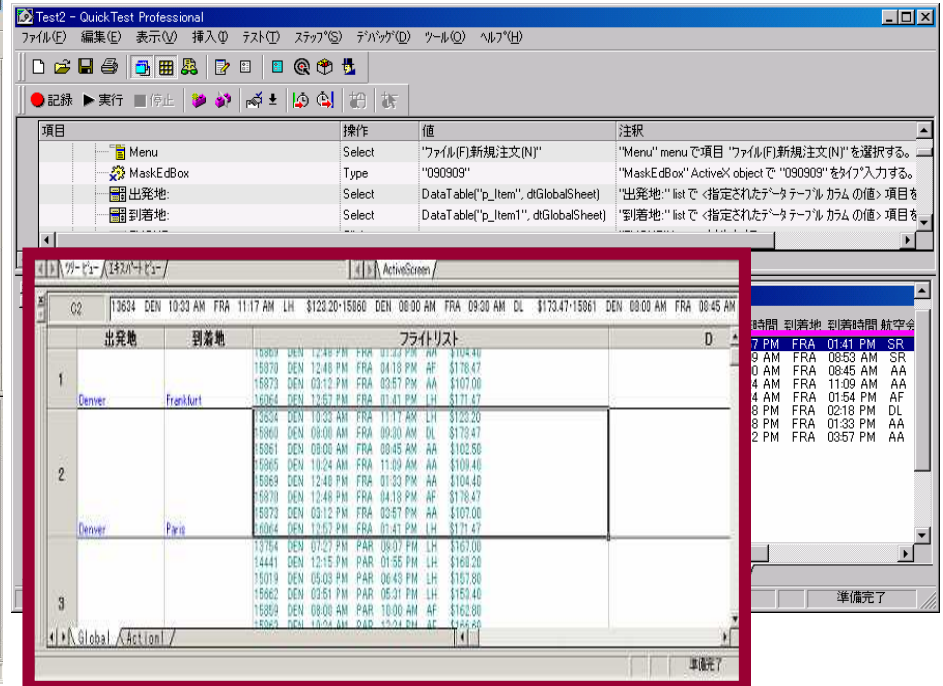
Test2 - QuickTest Professional

ファイル(F) 編集(E) 表示(V) 挿入(I) テスト(T) ステップ(S) デバッグ(D) ツール(O) ヘルプ(H)

記録 ▶実行 停止

| 項目 | 操作 | 値 | 注釈 |
|---|---|---|---|
| Menu | Select | "ファイル(F);新規注文(N)" | "Menu" menu で項目 "ファイル(F);新規注文(N)" を選択する。 |
| MaskEdBox | Type | "090909" | "MaskEdBox" ActiveX object で "090909" をタイプ入力する。 |
| 出発地: | Select | DataTable("p_Item", dtGlobalSheet) | "出発地:" list で <指定されたデータテーブル カラム の値> 項目を |
| 到着地: | Select | DataTable("p_Item1", dtGlobalSheet) | "到着地:" list で <指定されたデータテーブル カラム の値> 項目を |

ツリービュー / エキスパートビュー / ActiveScreen

C2 | 13634 DEN 10:33 AM FRA 11:17 AM LH $123.20-15860 DEN 08:00 AM FRA 09:30 AM DL $173.47-15861 DEN 08:00 AM FRA 08:45 AM

| | 出発地 | 到着地 | フライトリスト | D |
|---|---|---|---|---|
| 1 | Denver | Frankfurt | 15869 DEN 12:48 PM FRA 01:33 PM AA $104.40<br>15870 DEN 12:48 PM FRA 04:18 PM AF $178.47<br>15873 DEN 03:12 PM FRA 03:57 PM AA $107.00<br>16064 DEN 12:57 PM FRA 01:41 PM LH $171.47 | |
| 2 | Denver | Paris | 13634 DEN 10:33 AM FRA 11:17 AM LH $123.20<br>15860 DEN 08:00 AM FRA 09:30 AM DL $173.47<br>15861 DEN 08:00 AM FRA 08:45 AM AA $102.58<br>15865 DEN 10:24 AM FRA 11:09 AM AA $109.40<br>15869 DEN 12:48 PM FRA 01:33 PM AA $104.40<br>15870 DEN 12:48 PM FRA 04:18 PM AF $178.47<br>15873 DEN 03:12 PM FRA 03:57 PM AA $107.00<br>16064 DEN 12:57 PM FRA 01:41 PM LH $171.47 | |
| 3 | | | 13764 DEN 07:27 PM PAR 09:07 PM LH $167.00<br>14441 DEN 12:15 PM PAR 01:55 PM LH $168.20<br>15019 DEN 05:03 PM PAR 06:43 PM LH $157.80<br>15662 DEN 03:51 PM PAR 05:31 PM LH $150.40<br>15859 DEN 08:00 AM PAR 10:00 AM AF $162.80<br>15860 DEN 10:24 AM PAR 12:24 PM AF $166.60 | |

Global / Action1

準備完了

時間 到着地 到着時間 航空会
7 PM FRA 01:41 PM SR
9 AM FRA 08:53 AM SR
0 AM FRA 08:45 AM AA
4 AM FRA 11:09 AM AA
4 AM FRA 01:54 PM AF
8 PM FRA 02:18 PM DL
8 PM FRA 01:33 PM AA
2 PM FRA 03:57 PM AA

準備完了